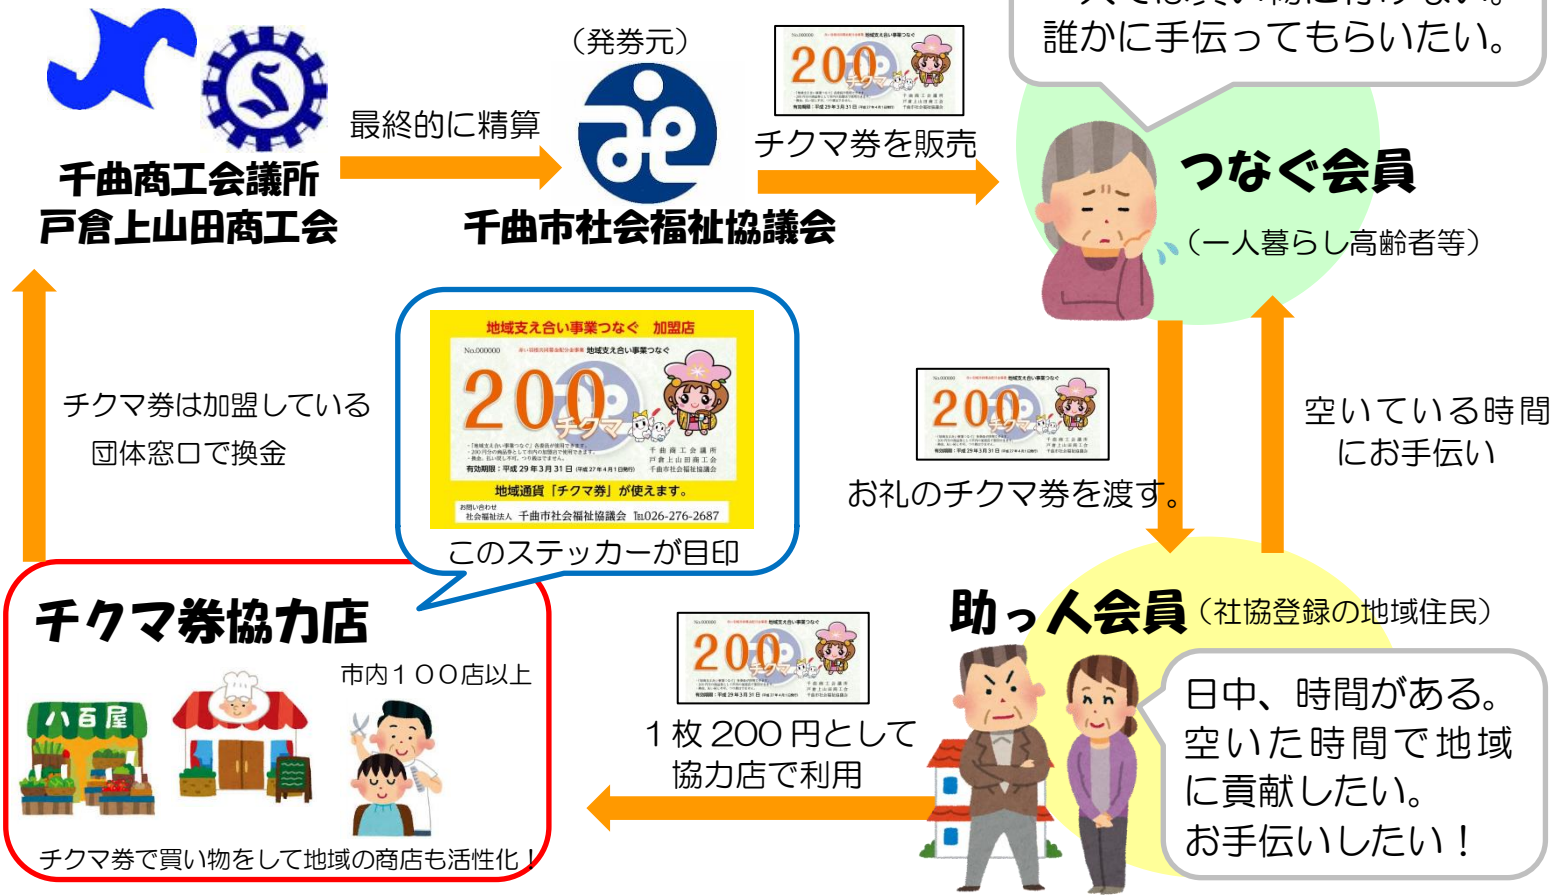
千曲商工会議所
戸倉上山田商工会

最終的に精算

（発券元）
千曲市社会福祉協議会

200 チクマ

チクマ券を販売

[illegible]
誰かに手伝ってもらいたい。

つなぐ会員
（一人暮らし高齢者等）

チクマ券は加盟している
団体窓口で換金

地域支え合い事業つなぐ　加盟店
No.000000
地域支え合い事業つなぐ
200 チクマ
有効期限：平成29年3月31日
千曲商工会議所
戸倉上山田商工会
千曲市社会福祉協議会
地域通貨「チクマ券」が使えます。
お問い合わせ
社会福祉法人　千曲市社会福祉協議会　TEL026-276-2687
このステッカーが目印

200 チクマ
お礼のチクマ券を渡す。

空いている時間
にお手伝い

チクマ券協力店
市内１００店以上
八百屋
チクマ券で買い物をして地域の商店も活性化！

200 チクマ
１枚 200 円として
協力店で利用

助っ人会員（社協登録の地域住民）

日中、時間がある。
空いた時間で地域
に貢献したい。
お手伝いしたい！